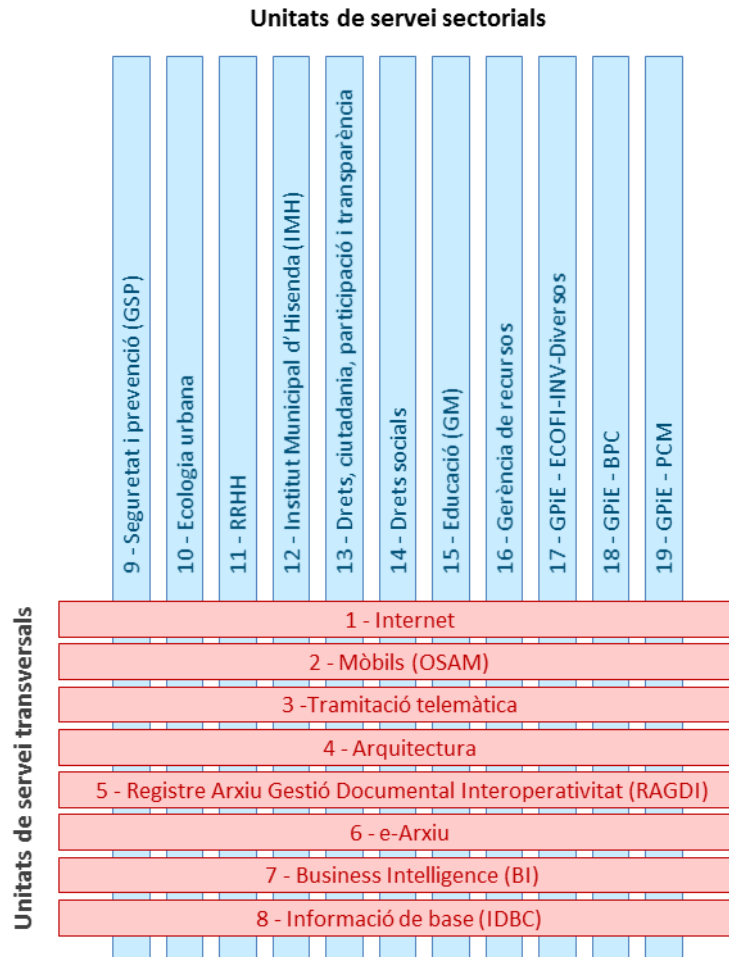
Unitats de servei sectorials

9 - Seguretat i prevenció (GSP)

10 - Ecologia urbana

11 - RRHH

12 - Institut Municipal d' Hisenda (IMH)

13 - Drets, ciutadania, participació i transparència

14 - Drets socials

15 - Educació (GM)

16 - Gerència de recursos

17 - GPiE - ECOFI-INV-Diversos

18 - GPiE - BPC

19 - GPiE - PCM

Unitats de servei transversals

1 - Internet

2 - Mòbils (OSAM)

3 -Tramitació telemàtica

4 - Arquitectura

5 - Registre Arxiu Gestió Documental Interoperativitat (RAGDI)

6 - e-Arxiu

7 - Business Intelligence (BI)

8 - Informació de base (IDBC)